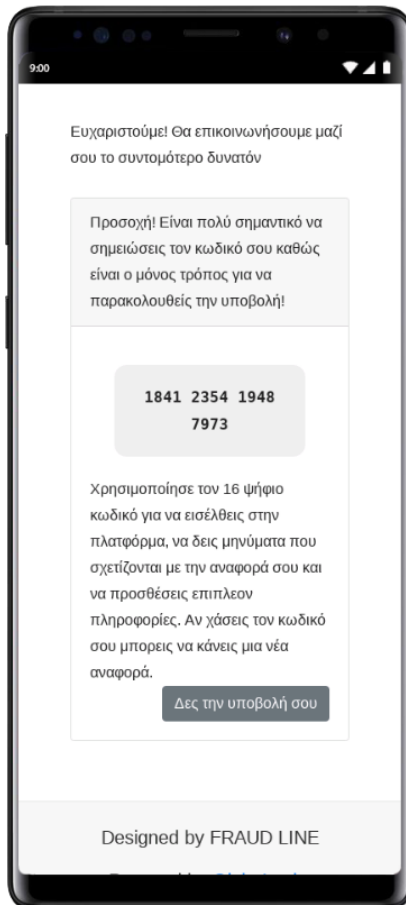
9:00

Ευχαριστούμε! Θα επικοινωνήσουμε μαζί σου το συντομότερο δυνατόν

Προσοχή! Είναι πολύ σημαντικό να σημειώσεις τον κωδικό σου καθώς είναι ο μόνος τρόπος για να παρακολουθείς την υποβολή!

1841 2354 1948 7973

Χρησιμοποίησε τον 16 ψήφιο κωδικό για να εισέλθεις στην πλατφόρμα, να δεις μηνύματα που σχετίζονται με την αναφορά σου και να προσθέσεις επιπλεον πληροφορίες. Αν χάσεις τον κωδικό σου μπορεις να κάνεις μια νέα αναφορά.

Δες την υποβολή σου

Designed by FRAUD LINE

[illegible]